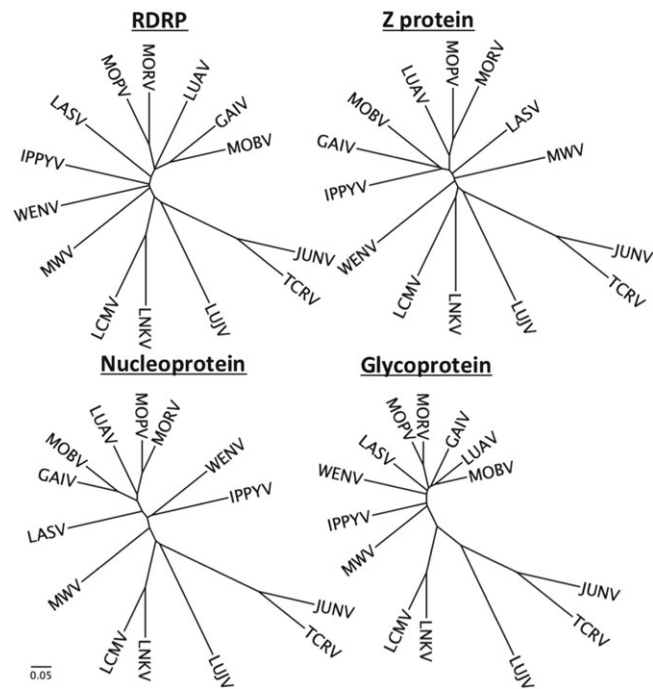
RDRP

MOPV MORV LUAV GAIV MOBV LASV IPPYV WENV MWV LCMV LNKV LUJV TCRV JUNV

Z protein

LUAV MOPV MORV MOBV LASV GAIV MWV IPPYV WENV LCMV LNKV LUJV TCRV JUNV

Nucleoprotein

LUAV MOPV MORV MOBV WENV GAIV IPPYV LASV MWV LCMV LNKV LUJV TCRV JUNV

Glycoprotein

MOPV MORV GAIV LASV LUAV WENV MOBV IPPYV MWV LCMV LNKV LUJV TCRV JUNV

0.05